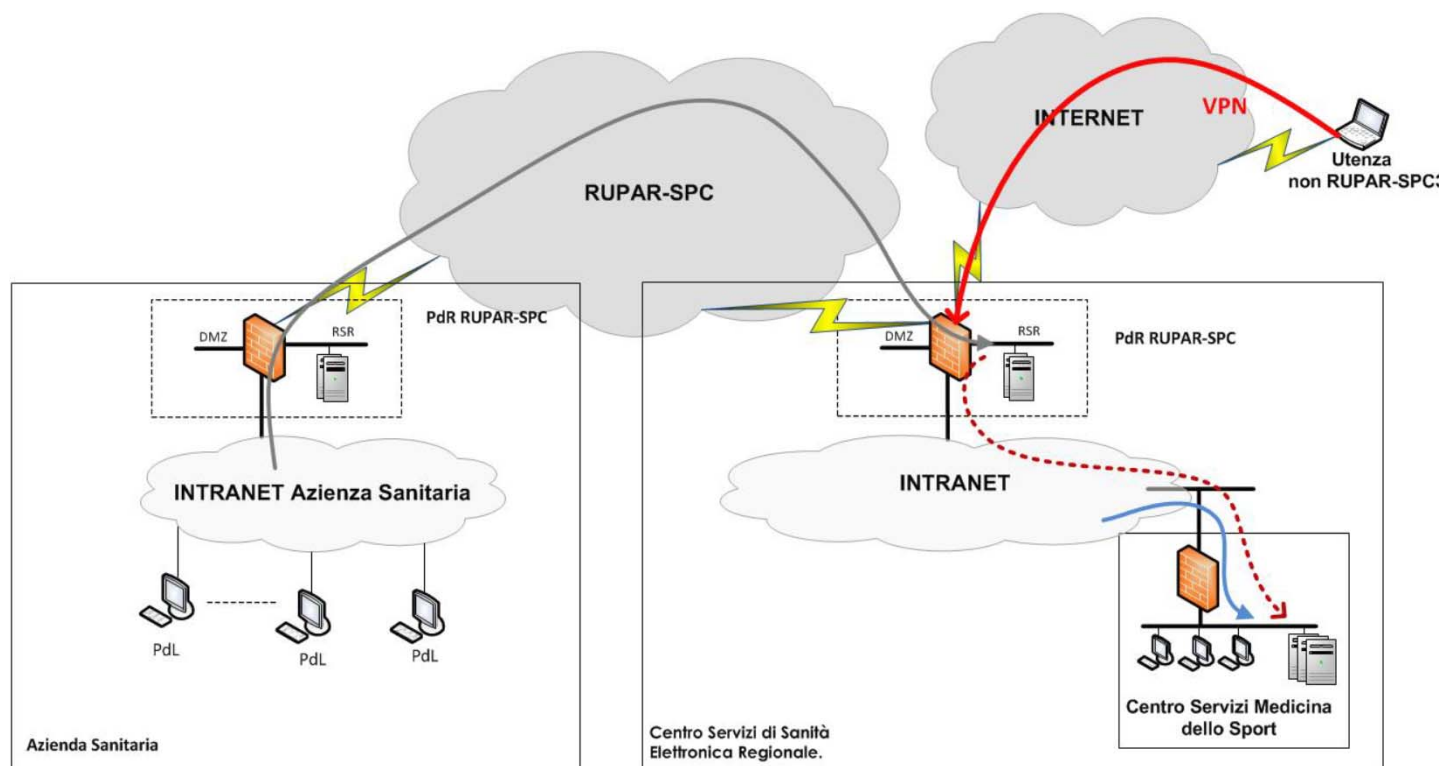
INTERNET

VPN

Utenza
non RUPAR-SPC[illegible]

RUPAR-SPC

DMZ

RSR

PdR RUPAR-SPC

INTRANET Azienza Sanitaria

PdL

PdL

PdL

Azienda Sanitaria

DMZ

RSR

PdR RUPAR-SPC

INTRANET

Centro Servizi Medicina dello Sport

Centro Servizi di Sanità Elettronica Regionale.